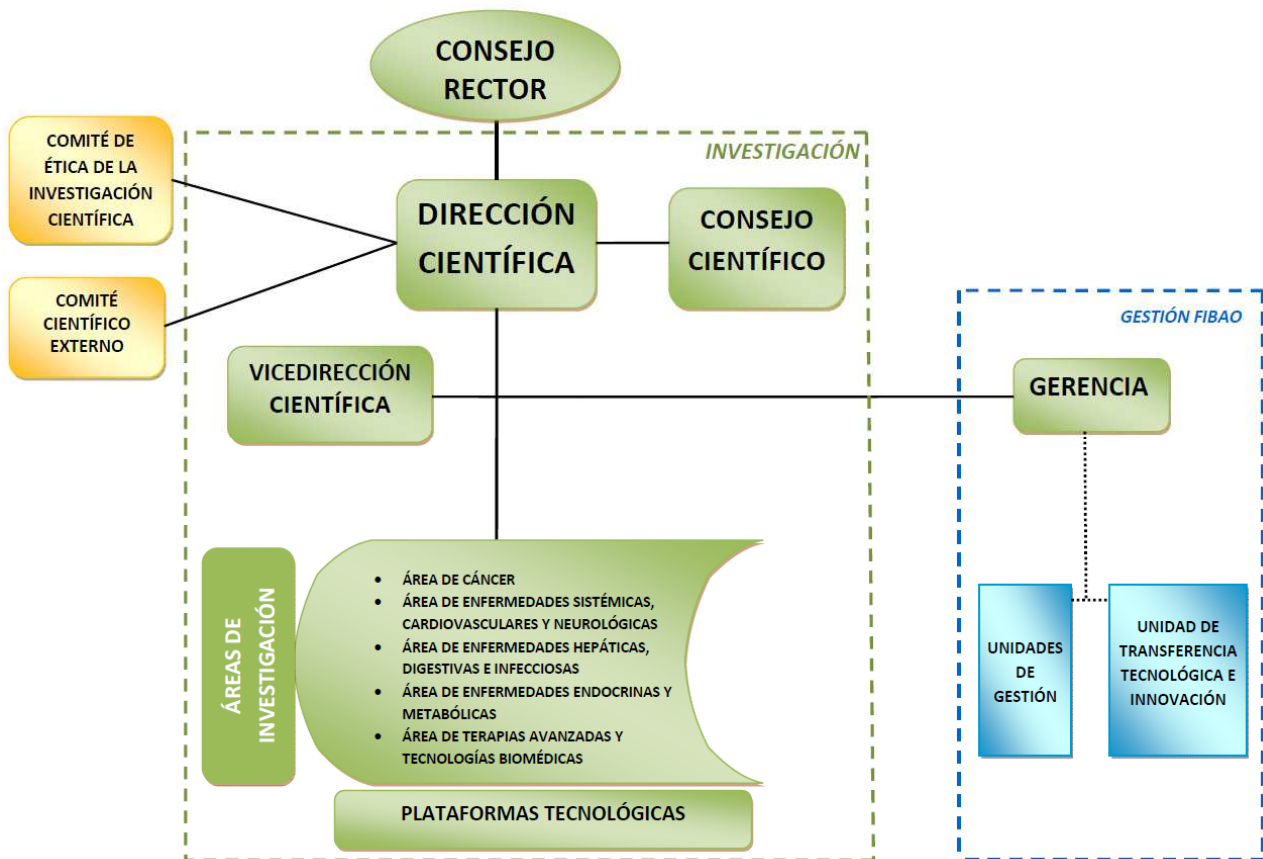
CONSEJO RECTOR

INVESTIGACIÓN

COMITÉ DE ÉTICA DE LA INVESTIGACIÓN CIENTÍFICA

COMITÉ CIENTÍFICO EXTERNO

DIRECCIÓN CIENTÍFICA

CONSEJO CIENTÍFICO

VICEDIRECCIÓN CIENTÍFICA

GESTIÓN FIBAO

GERENCIA

ÁREAS DE INVESTIGACIÓN

- ÁREA DE CÁNCER
- ÁREA DE ENFERMEDADES SISTÉMICAS, CARDIOVASCULARES Y NEUROLÓGICAS
- ÁREA DE ENFERMEDADES HEPÁTICAS, DIGESTIVAS E INFECCIOSAS
- ÁREA DE ENFERMEDADES ENDOCRINAS Y METABÓLICAS
- ÁREA DE TERAPIAS AVANZADAS Y TECNOLOGÍAS BIOMÉDICAS

PLATAFORMAS TECNOLÓGICAS

UNIDADES DE GESTIÓN

UNIDAD DE TRANSFERENCIA TECNOLÓGICA E INNOVACIÓN